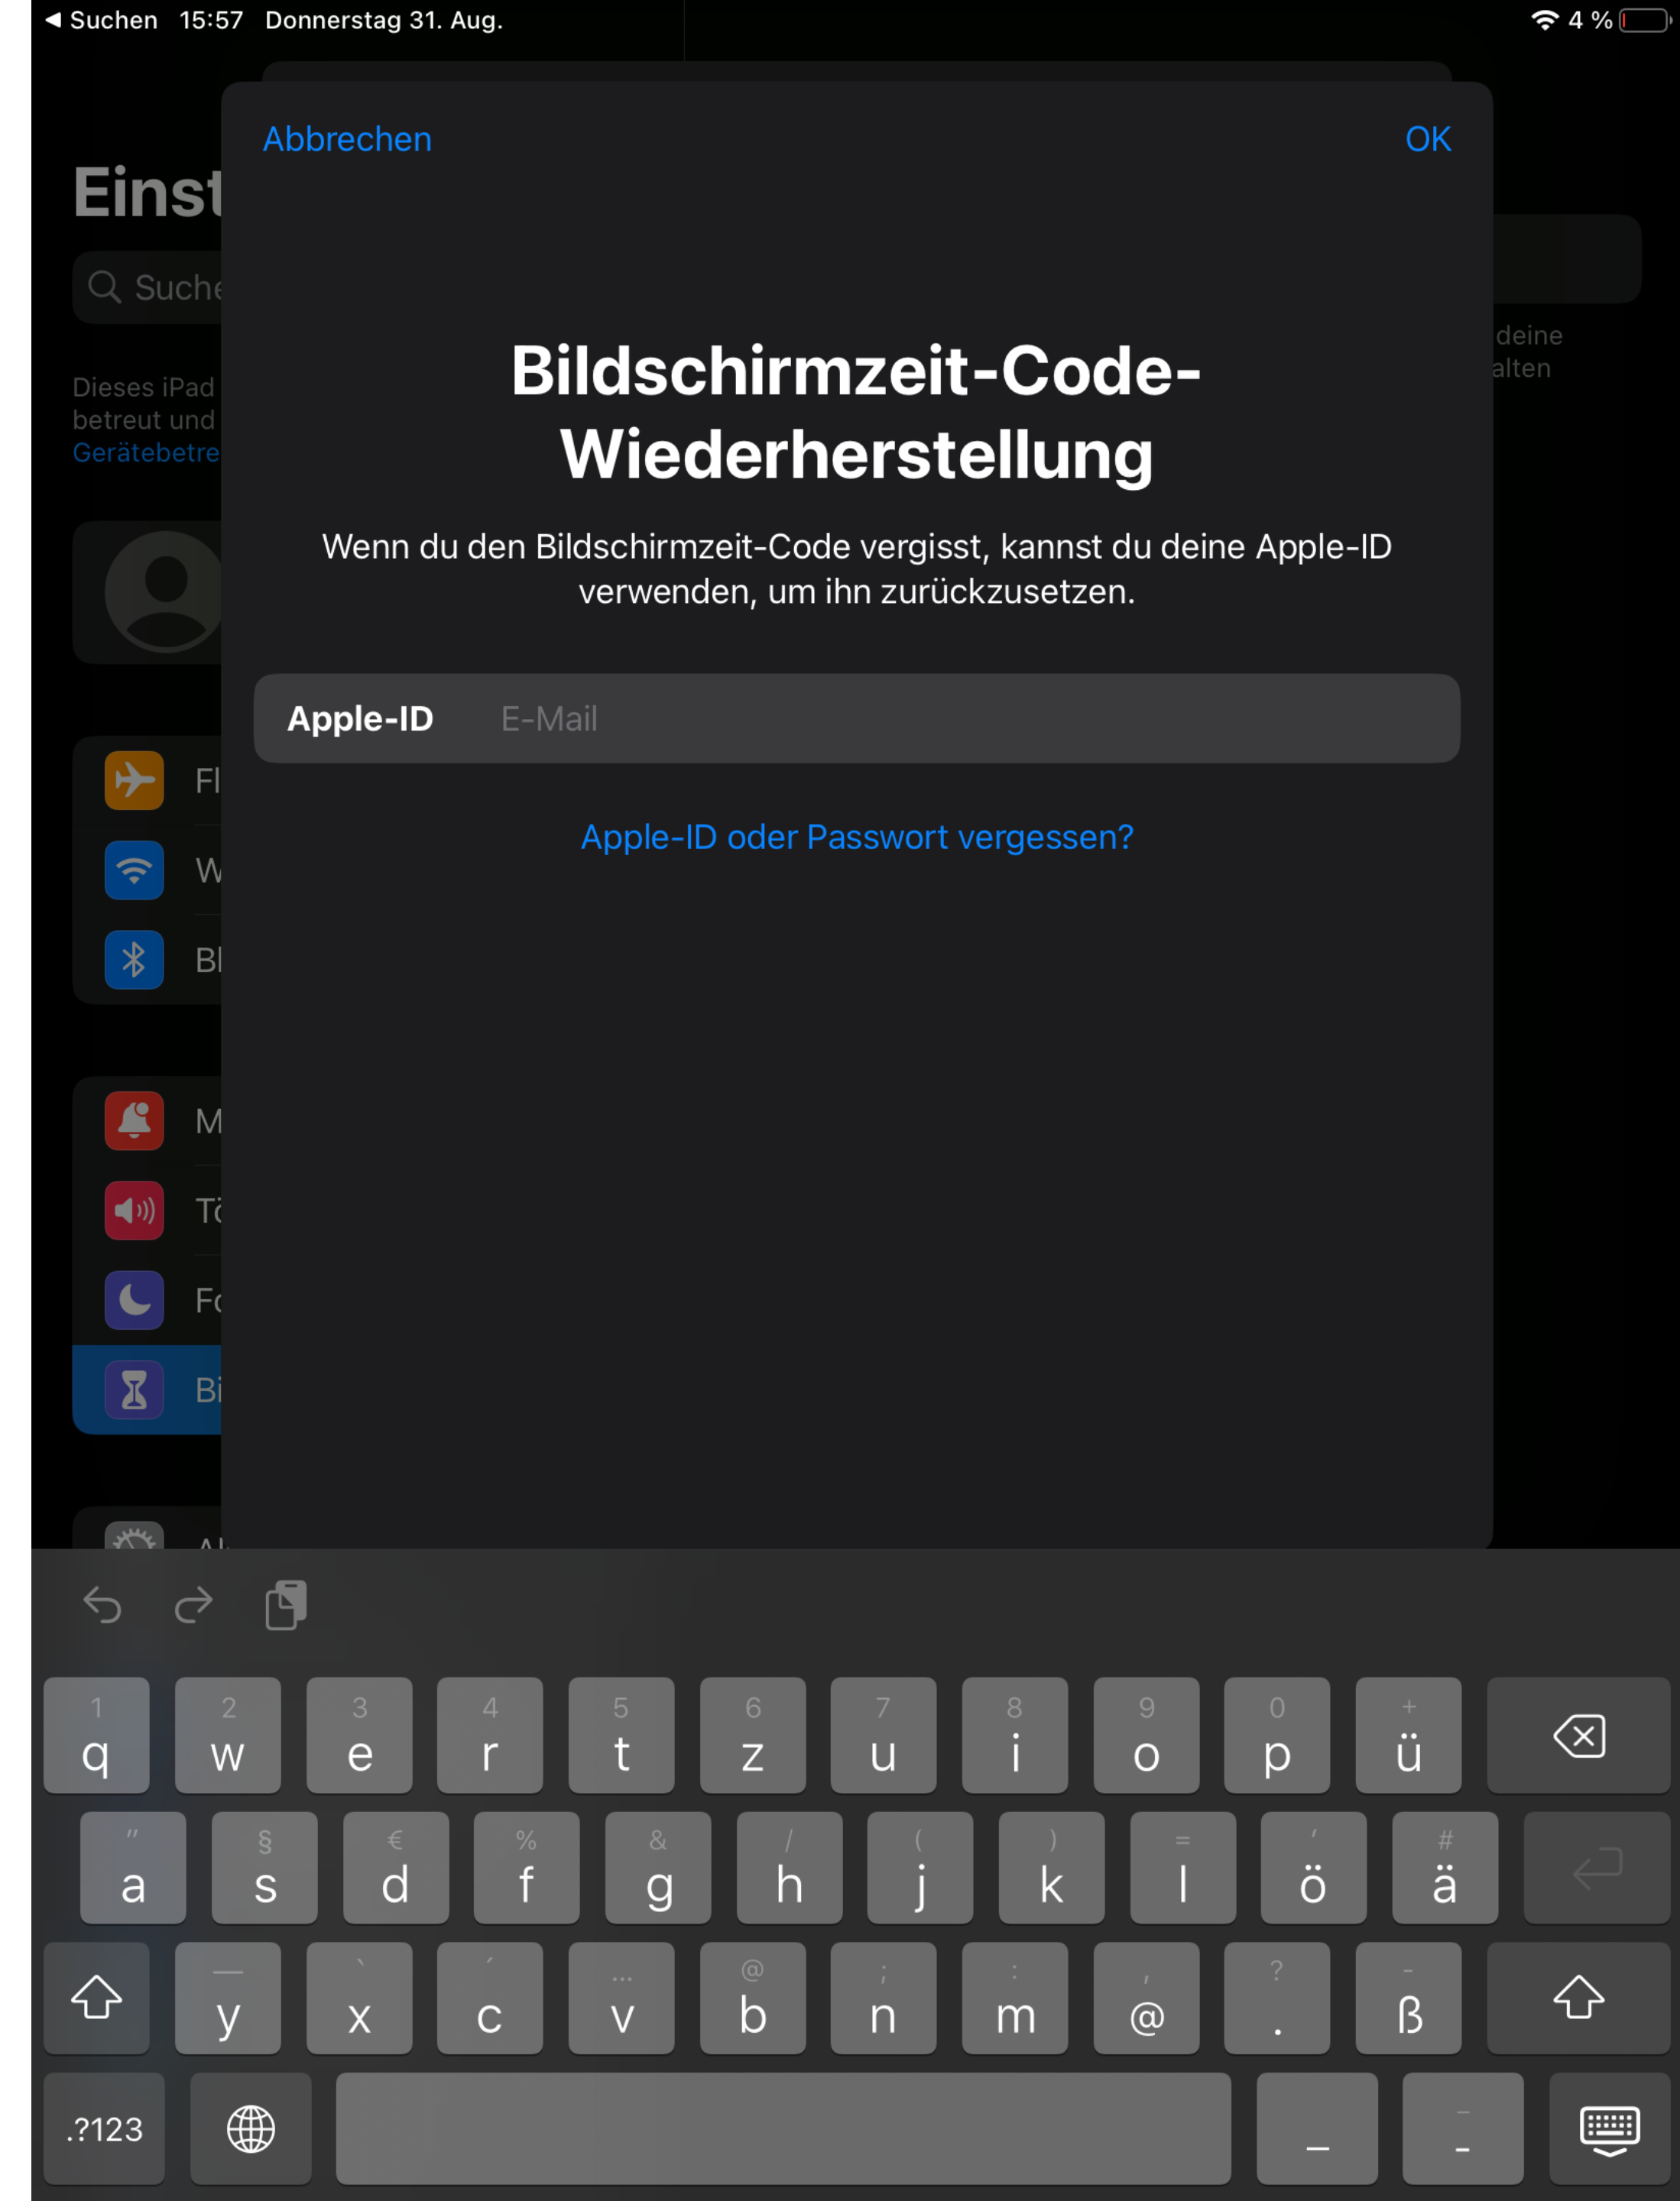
◀ Suchen 15:57 Donnerstag 31. Aug.

4 %

Einst

Suche

Dieses iPad betreut und Gerätebetre

deine alten

Fl
W
Bl
M
Tö
Fo
Bi
Al

Abbrechen

OK

Bildschirmzeit-Code-Wiederherstellung

Wenn du den Bildschirmzeit-Code vergisst, kannst du deine Apple-ID verwenden, um ihn zurückzusetzen.

| Apple-ID | E-Mail |
|---|---|

Apple-ID oder Passwort vergessen?

1 q 2 w 3 e 4 r 5 t 6 z 7 u 8 i 9 o 0 p + ü

" a § s € d % f & g / h ( j ) k = l ' ö # ä

— y ` x ´ c … v @ b ; n : m , @ ? . - ß

.?123 _ -